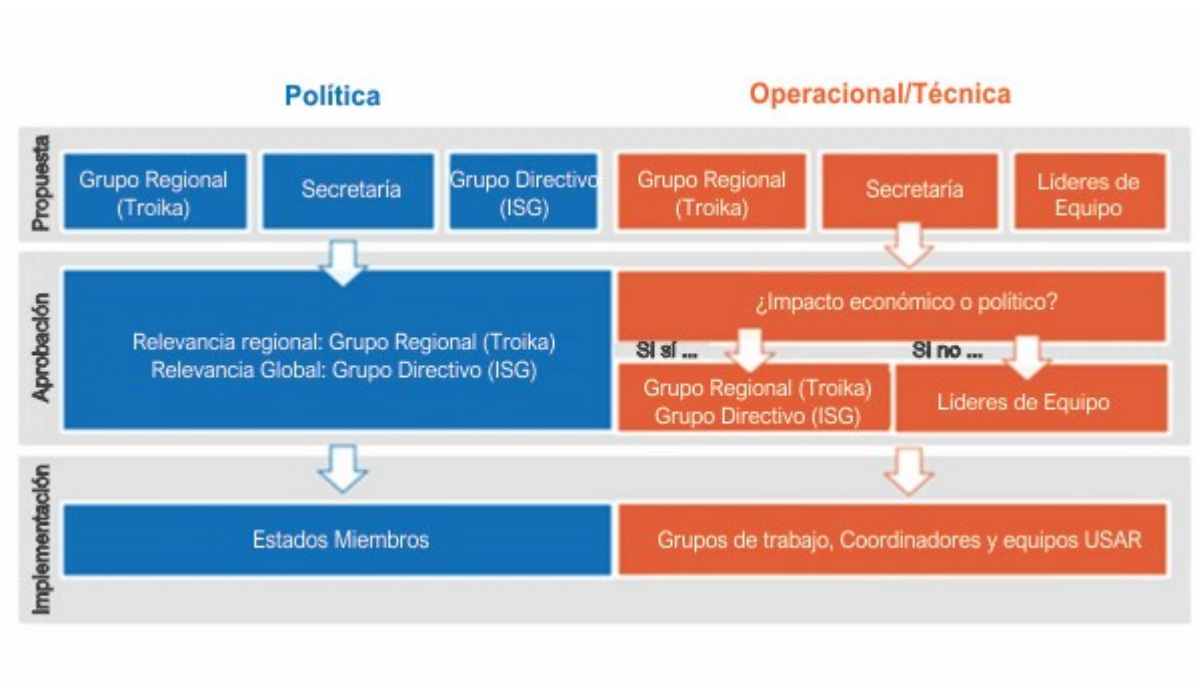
Política

Operacional/Técnica

Propuesta

Grupo Regional (Troika)

Secretaría

Grupo Directivo (ISG)

Grupo Regional (Troika)

Secretaría

Líderes de Equipo

Aprobación

Relevancia regional: Grupo Regional (Troika)
Relevancia Global: Grupo Directivo (ISG)

¿Impacto económico o político?

Si sí ...

Si no ...

Grupo Regional (Troika)
Grupo Directivo (ISG)

Líderes de Equipo

Implementación

Estados Miembros

Grupos de trabajo, Coordinadores y equipos USAR